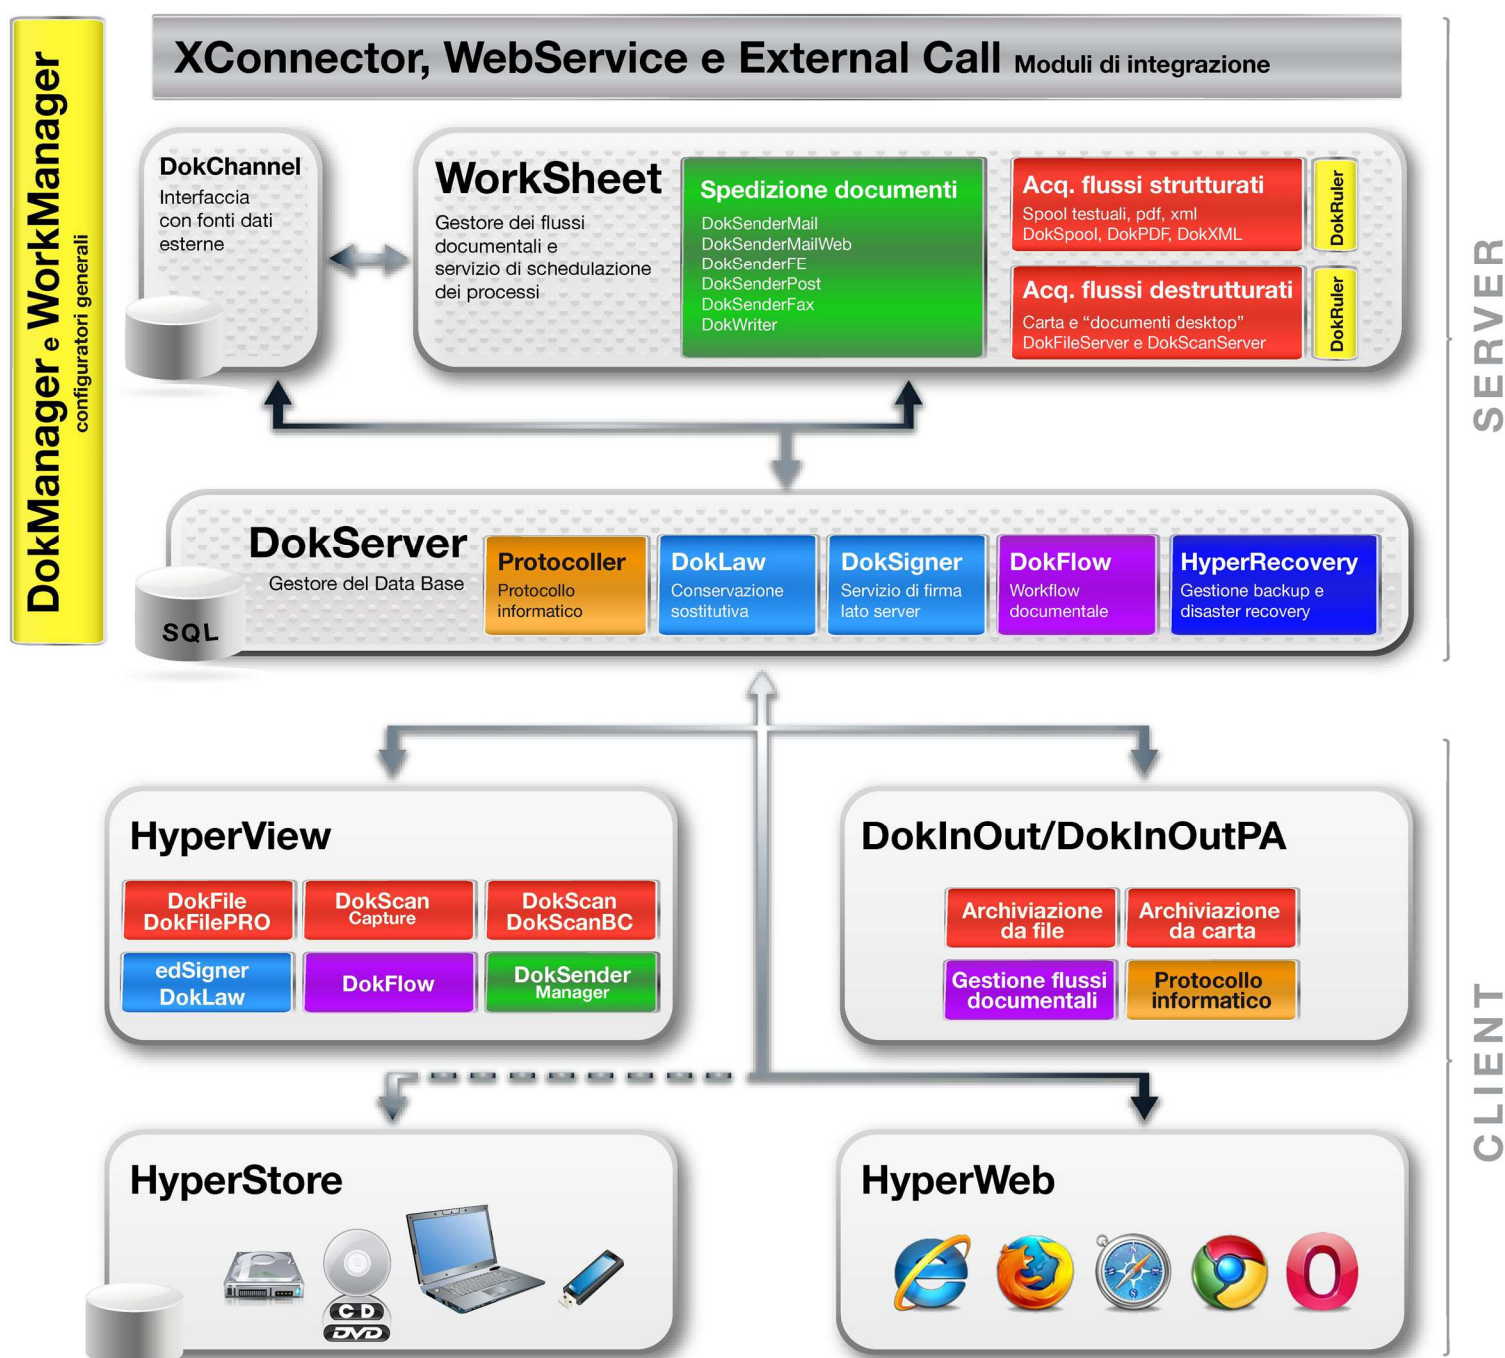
DokManager e WorkManager
configuratori generali

XConnector, WebService e External Call Moduli di integrazione

DokChannel
Interfaccia con fonti dati esterne

WorkSheet
Gestore dei flussi documentali e servizio di schedulazione dei processi

Spedizione documenti
DokSenderMail
DokSenderMailWeb
DokSenderFE
DokSenderPost
DokSenderFax
DokWriter

Acq. flussi strutturati
Spool testuali, pdf, xml
DokSpool, DokPDF, DokXML

DokRuler

Acq. flussi destrutturati
Carta e "documenti desktop"
DokFileServer e DokScanServer

DokRuler

SERVER

DokServer
Gestore del Data Base

SQL

Protocoller
Protocollo informatico

DokLaw
Conservazione sostitutiva

DokSigner
Servizio di firma lato server

DokFlow
Workflow documentale

HyperRecovery
Gestione backup e disaster recovery

HyperView

DokFile DokFilePRO

DokScan Capture

DokScan DokScanBC

edSigner DokLaw

DokFlow

DokSender Manager

DokInOut/DokInOutPA

Archiviazione da file

Archiviazione da carta

Gestione flussi documentali

Protocollo informatico

CLIENT

HyperStore

CD
DVD

HyperWeb